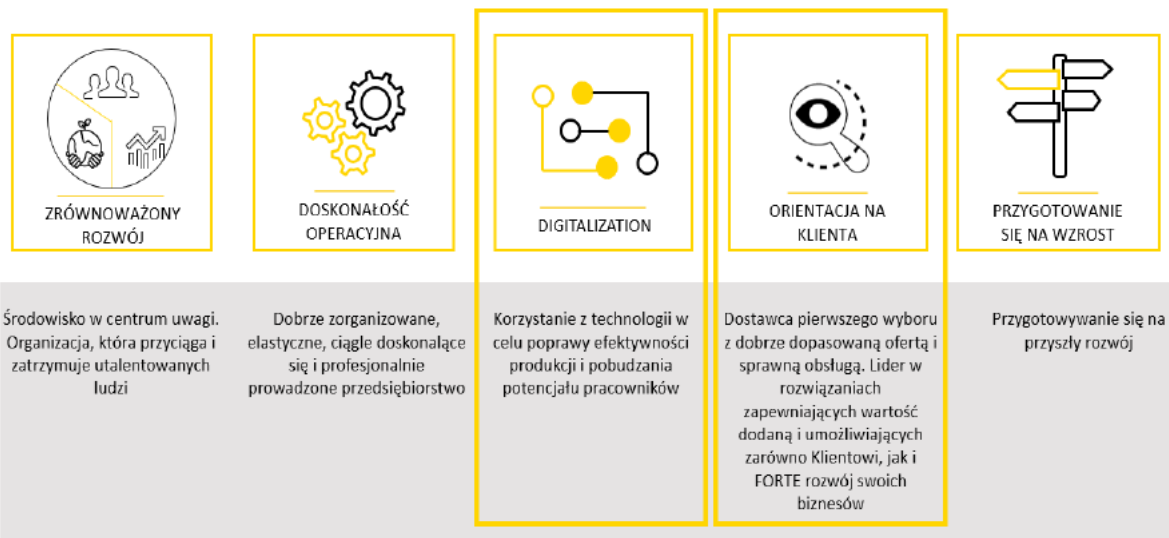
ZRÓWNOWAŻONY ROZWÓJ

DOSKONAŁOŚĆ OPERACYJNA

DIGITALIZATION

ORIENTACJA NA KLIENTA

PRZYGOTOWANIE SIĘ NA WZROST

Środowisko w centrum uwagi. Organizacja, która przyciąga i zatrzymuje utalentowanych ludzi

Dobrze zorganizowane, elastyczne, ciągle doskonalące się i profesjonalnie prowadzone przedsiębiorstwo

Korzystanie z technologii w celu poprawy efektywności produkcji i pobudzania potencjału pracowników

Dostawca pierwszego wyboru z dobrze dopasowaną ofertą i sprawną obsługą. Lider w rozwiązaniach zapewniających wartość dodaną i umożliwiających zarówno Klientowi, jak i FORTE rozwój swoich biznesów

Przygotowywanie się na przyszły rozwój